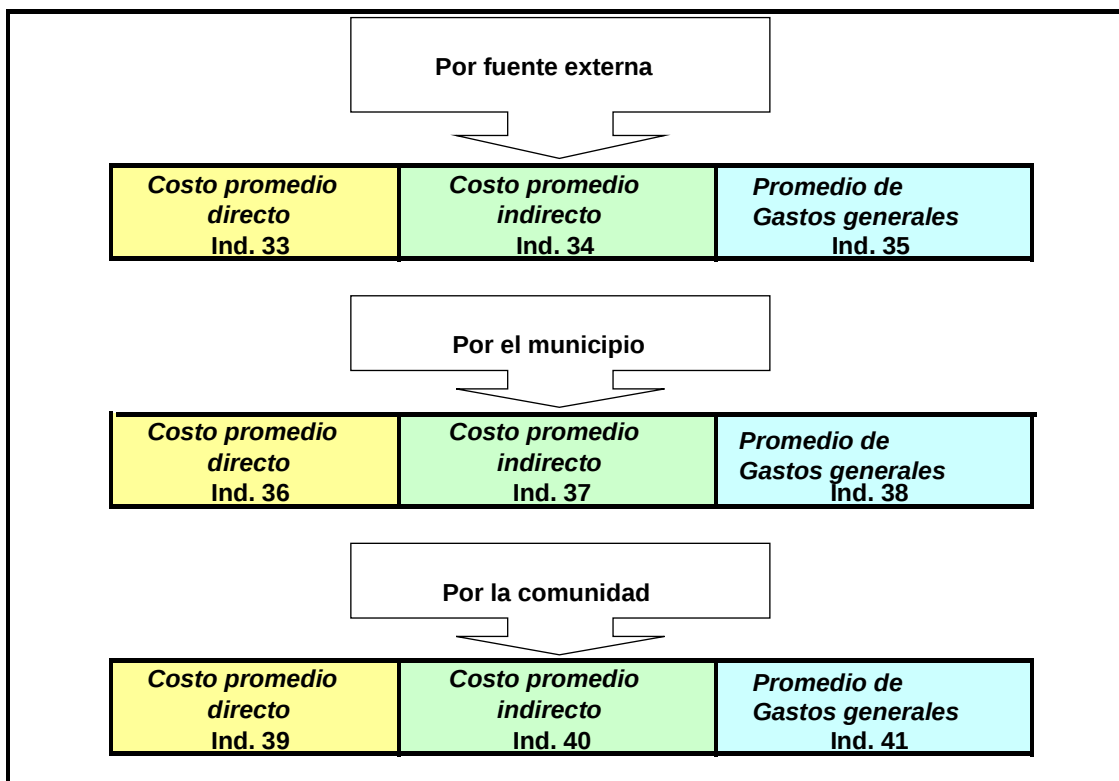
Por fuente externa

| Costo promedio directo Ind. 33 | Costo promedio indirecto Ind. 34 | Promedio de Gastos generales Ind. 35 |
|---|---|---|

Por el municipio

| Costo promedio directo Ind. 36 | Costo promedio indirecto Ind. 37 | Promedio de Gastos generales Ind. 38 |
|---|---|---|

Por la comunidad

| Costo promedio directo Ind. 39 | Costo promedio indirecto Ind. 40 | Promedio de Gastos generales Ind. 41 |
|---|---|---|